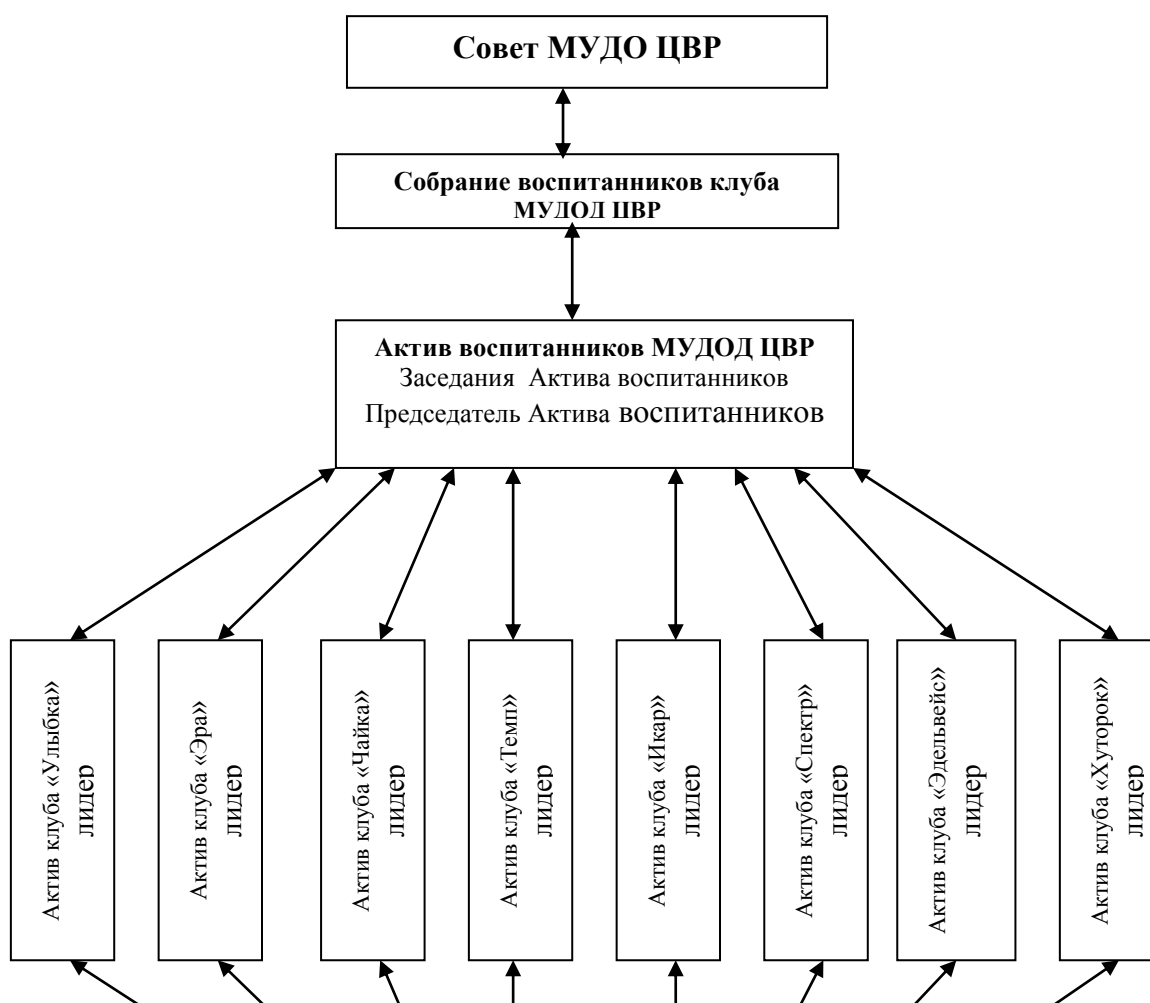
Совет МУДО ЦВР

Собрание воспитанников клуба МУДОД ЦВР

Актив воспитанников МУДОД ЦВР
Заседания Актива воспитанников
Председатель Актива воспитанников

Актив клуба «Улыбка»
лидер

Актив клуба «Эра»
лидер

Актив клуба «Чайка»
лидер

Актив клуба «Темп»
лидер

Актив клуба «Икар»
лидер

Актив клуба «Спектр»
лидер

Актив клуба «Эдельвейс»
лидер

Актив клуба «Хуторок»
лидер